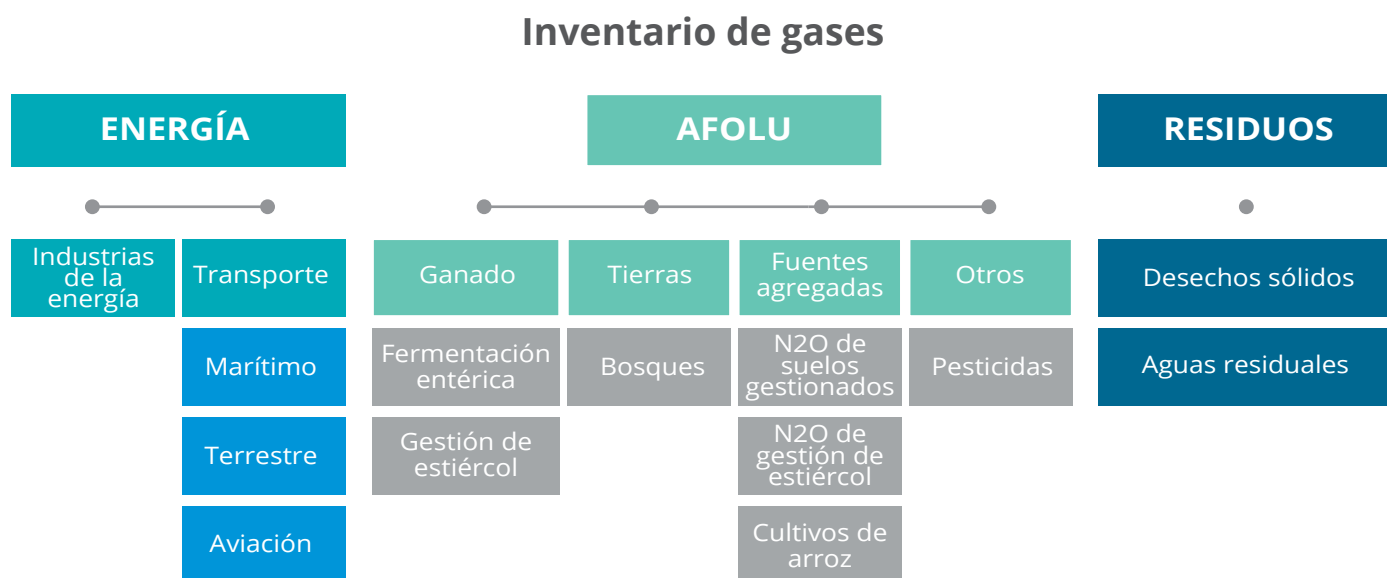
Inventario de gases

ENERGÍA

Industrias de la energía

Transporte

Marítimo

Terrestre

Aviación

AFOLU

Ganado

Fermentación entérica

Gestión de estiércol

Tierras

Bosques

Fuentes agregadas

N2O de suelos gestionados

N2O de gestión de estiércol

Cultivos de arroz

Otros

Pesticidas

RESIDUOS

Desechos sólidos

Aguas residuales